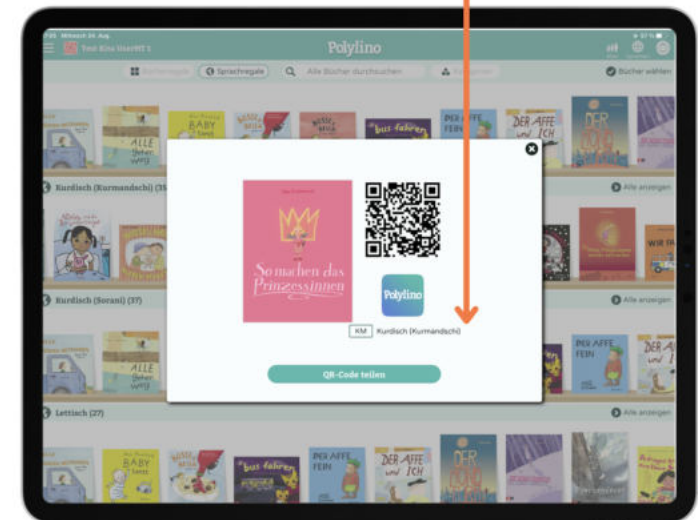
Mittwoch 24. Aug.

Test Kita VierWZ 1

Polylino

Sprachregale

Alle Bücher durchsuchen

Bücher wählen

Kurdisch (Kurmandschi) (35)

Alle anzeigen

So machen das Prinzessinnen

Polylino

KM Kurdisch (Kurmandschi)

QR-Code teilen

Kurdisch (Sorani) (37)

Alle anzeigen

Lettisch (27)

Alle anzeigen

ALLE

BABY

bus fahren

DER AFFE FEIN

DER AFFE und ICH

WIR

DER